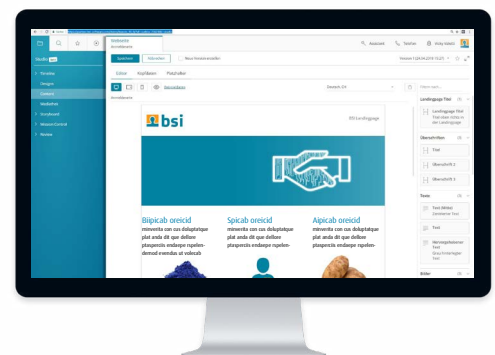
Studio

Vorlagen

Content

Mediathek

Anmeldeseite

Speichern

Editor

Bsi

BSI Landingpage

Biipicab oreicid
minvenita com cus doluptatque plat anda dit que dellore plaspercia endaepe rupelendemod evendias ut volecab

Spicab oreicid
minvenita com cus doluptatque plat anda dit que dellore plaspercia endaepe rupelen

Aipicab oreicid
minvenita com cus doluptatque plat anda dit que dellore plaspercia endaepe rupelen

Landingpage Text

Überschriften

Text

Überschrift 2

Überschrift 3

Texte

Bilder